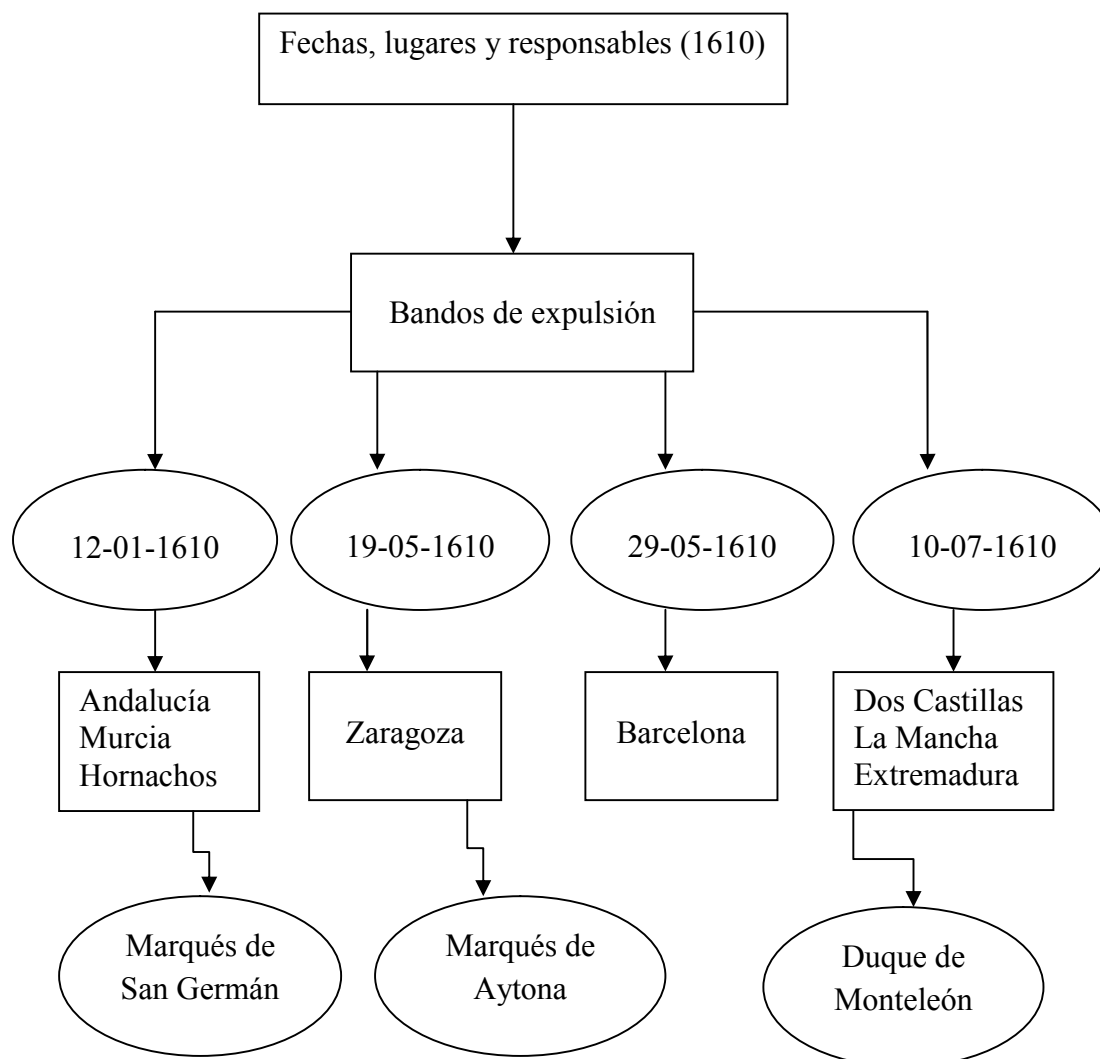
Fechas, lugares y responsables (1610)

Bandos de expulsión

12-01-1610

19-05-1610

29-05-1610

10-07-1610

Andalucía
Murcia
Hornachos

Zaragoza

Barcelona

Dos Castillas
La Mancha
Extremadura

Marqués de San Germán

Marqués de Aytona

Duque de Monteleón